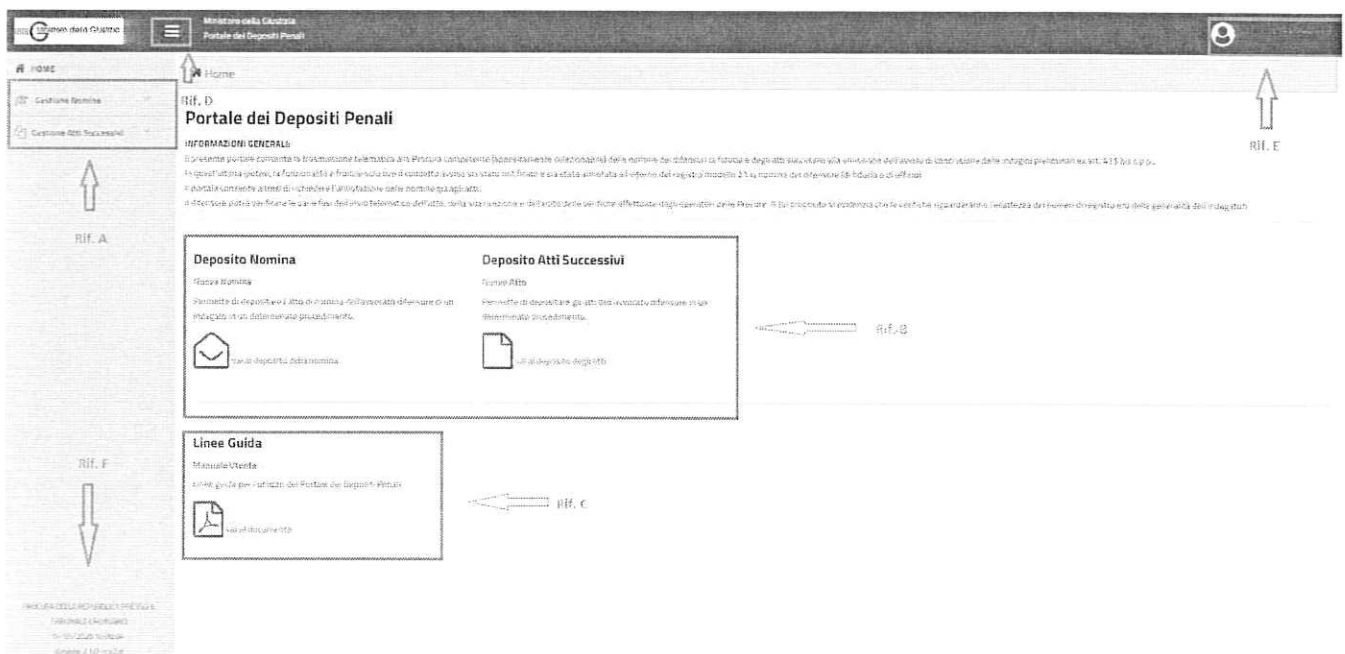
Ministero della Giustizia

Ministero della Giustizia
Portale dei Depositi Penali

HOME

Gestione Nomina

Gestione Atti Successivi

Rif. A

Home

Rif. D

Portale dei Depositi Penali

INFORMAZIONI GENERALI:

Il presente portale consente la trasmissione telematica alla Procura competente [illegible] delle nomine dei difensori di fiducia e degli atti successivi alla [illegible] dell'avviso di conclusione delle indagini preliminari ex art. 415 bis c.p.p.

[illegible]

Il portale consente altresì di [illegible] l'annotazione delle nomine già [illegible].

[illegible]

Rif. E

Deposito Nomina

Nuova Nomina

Permette di depositare l'atto di nomina dell'avvocato difensore di un indagato in un determinato procedimento.

Vai al deposito della nomina

Deposito Atti Successivi

Nuovo Atto

Permette di depositare gli atti dell'avvocato difensore in un determinato procedimento.

Vai al deposito degli atti

Rif. B

Linee Guida

Manuale Utente

Linee guida per l'utilizzo del Portale dei Depositi Penali

Vai al documento

Rif. C

Rif. F

PROCURA DELLA REPUBBLICA PRESSO IL TRIBUNALE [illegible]
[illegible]
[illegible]